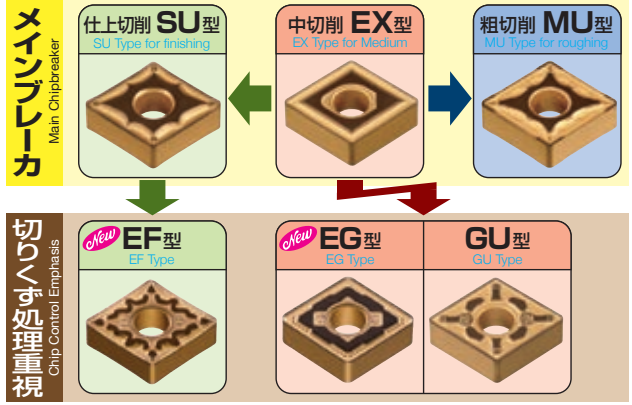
メインブレーカ
Main Chipbreaker

仕上切削 SU型
SU Type for finishing

中切削 EX型
EX Type for Medium

粗切削 MU型
MU Type for roughing

切りくず処理重視
Chip Control Emphasis

New EF型
EF Type

New EG型
EG Type

GU型
GU Type